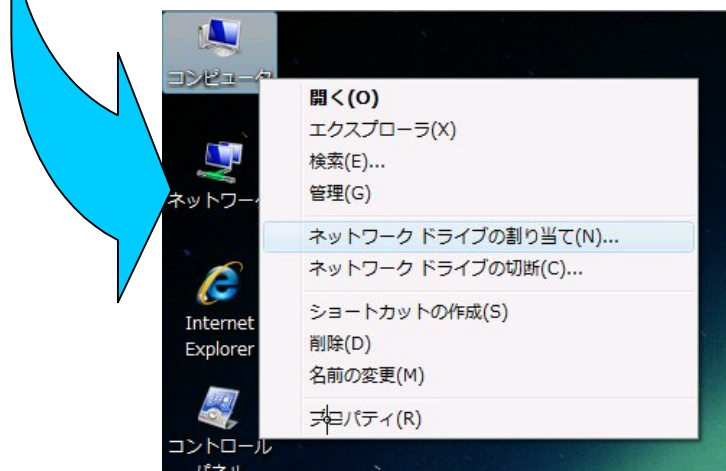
コンピュータ
ネットワーク
Internet Explorer
コントロール パネル

開く(O)
エクスプローラ(X)
検索(E)...
管理(G)
ネットワーク ドライブの割り当て(N)...
ネットワーク ドライブの切断(C)...
ショートカットの作成(S)
削除(D)
名前の変更(M)
プロパティ(R)